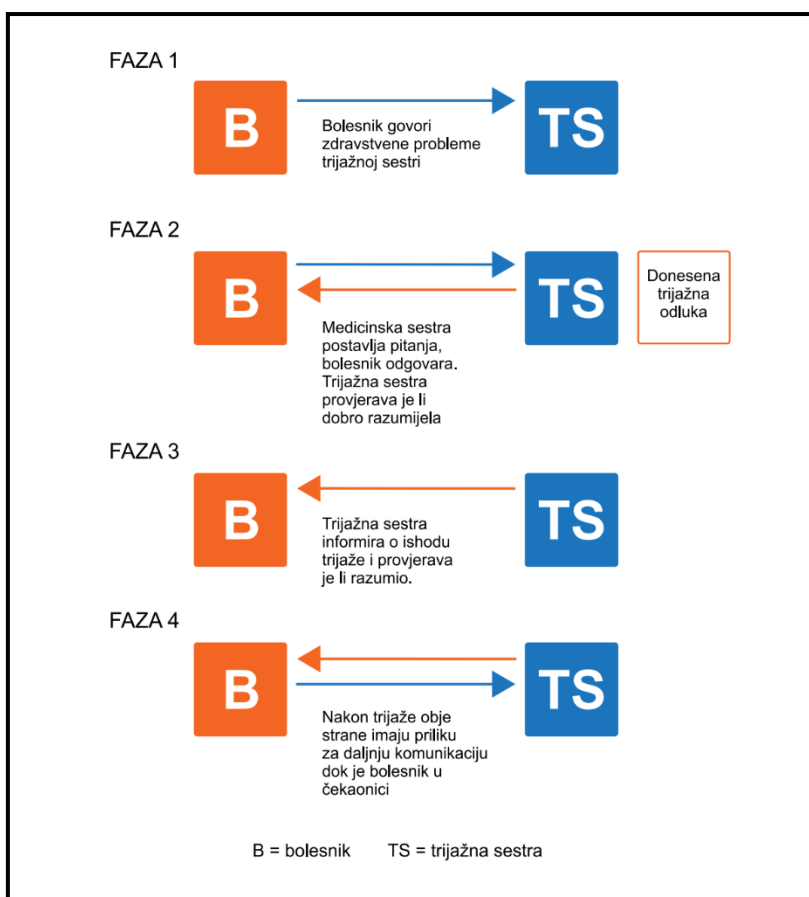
FAZA 1

B

Bolesnik govori zdravstvene probleme trijažnoj sestri

TS

FAZA 2

B

TS

Donesena trijažna odluka

Medicinska sestra postavlja pitanja, bolesnik odgovara. Trijažna sestra provjerava je li dobro razumijela

FAZA 3

B

Trijažna sestra informira o ishodu trijaže i provjerava je li razumio.

TS

FAZA 4

B

TS

Nakon trijaže obje strane imaju priliku za daljnju komunikaciju dok je bolesnik u čekaonici

B = bolesnik    TS = trijažna sestra